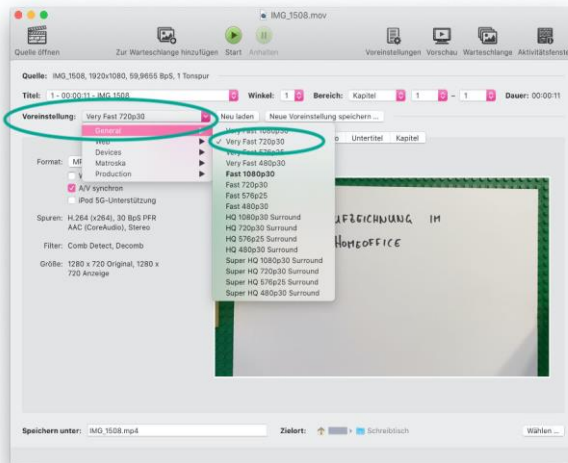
IMG_1508.mov

Quelle öffnen
Zur Warteschlange hinzufügen
Start
Anhalten
Voreinstellungen
Vorschau
Warteschlange
Aktivitätsfenster

Quelle: IMG_1508, 1920x1080, 59,9655 BpS, 1 Tonspur

Titel: 1 - 00:00:11 - IMG 1508
Winkel: 1
Bereich: Kapitel
1 - 1
Dauer: 00:00:11

Voreinstellung: Very Fast 720p30
Neu laden
Neue Voreinstellung speichern ...

General
Web
Devices
Matroska
Production

Very Fast 1080p30
✓ Very Fast 720p30
Very Fast 576p25
Very Fast 480p30
Fast 1080p30
Fast 720p30
Fast 576p25
Fast 480p30
HQ 1080p30 Surround
HQ 720p30 Surround
HQ 576p25 Surround
HQ 480p30 Surround
Super HQ 1080p30 Surround
Super HQ 720p30 Surround
Super HQ 576p25 Surround
Super HQ 480p30 Surround

Untertitel
Kapitel

Format: MP
A/V synchron
iPod 5G-Unterstützung

Spuren: H.264 (x264), 30 BpS PFR
AAC (CoreAudio), Stereo

Filter: Comb Detect, Decomb

Größe: 1280 x 720 Original, 1280 x 720 Anzeige

AUFZEICHNUNG IM
HOMEOFFICE

Speichern unter: IMG_1508.mp4
Zielort: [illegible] Schreibtisch
Wählen ...